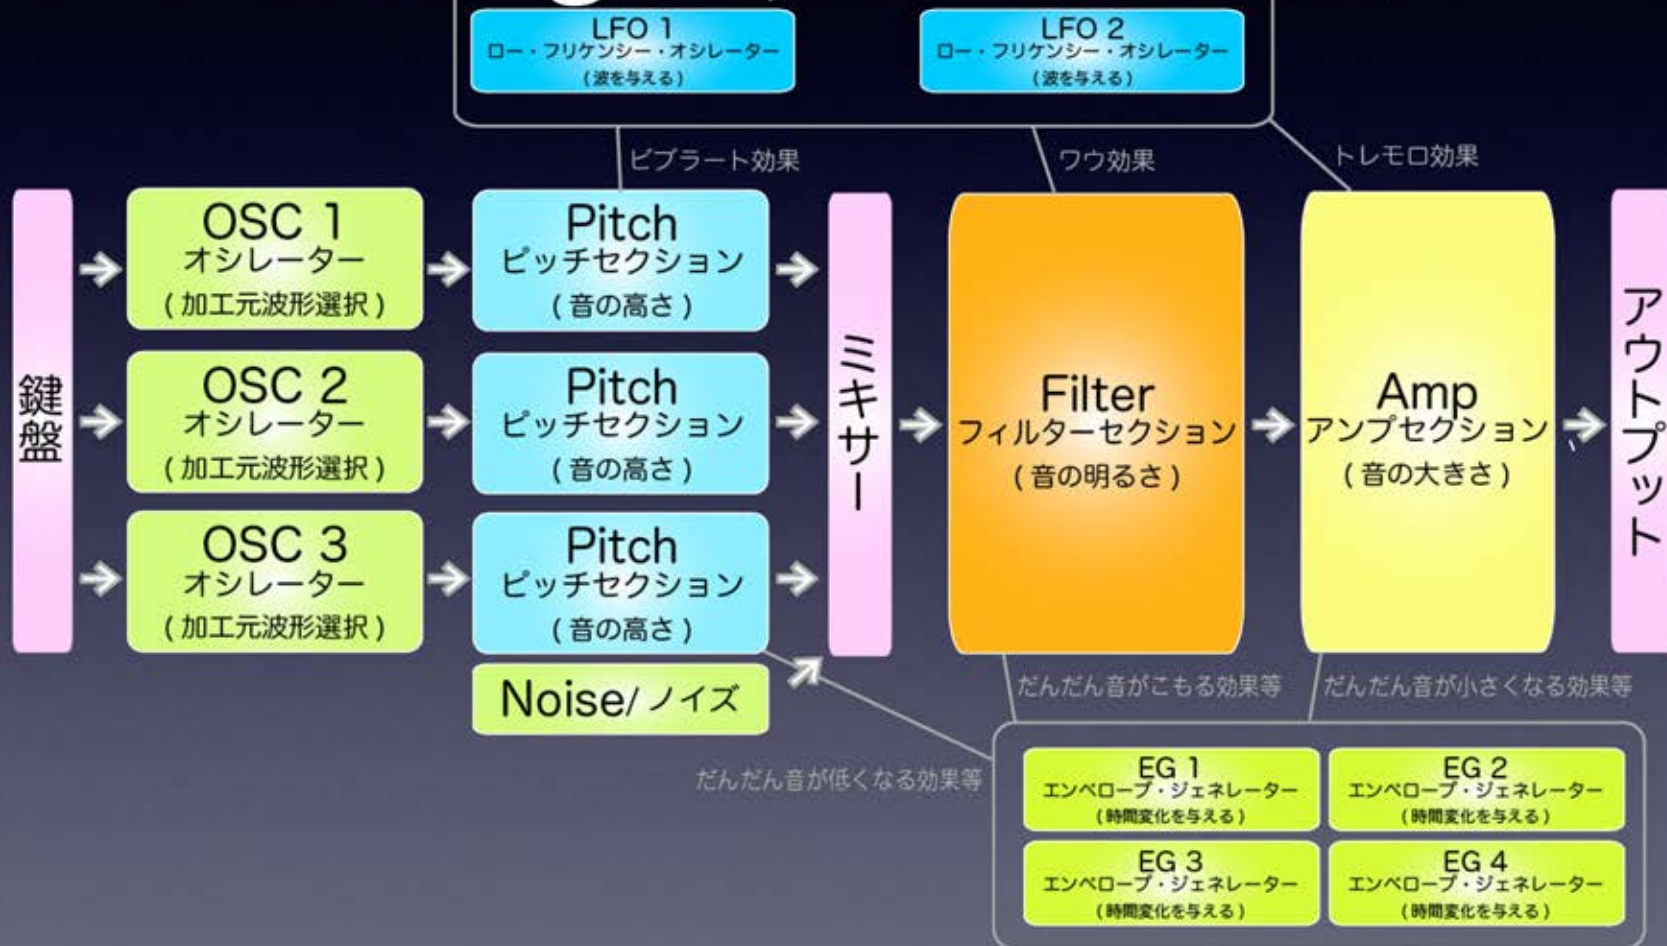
LFO 1
ロー・フリケンシー・オシレーター
(波を与える)

LFO 2
ロー・フリケンシー・オシレーター
(波を与える)

ビブラート効果

ワウ効果

トレモロ効果

鍵盤

OSC 1
オシレーター
(加工元波形選択)

OSC 2
オシレーター
(加工元波形選択)

OSC 3
オシレーター
(加工元波形選択)

Pitch
ピッチセクション
(音の高さ)

Pitch
ピッチセクション
(音の高さ)

Pitch
ピッチセクション
(音の高さ)

Noise/ ノイズ

ミキサー

Filter
フィルターセクション
(音の明るさ)

Amp
アンプセクション
(音の大きさ)

アウトプット

だんだん音がこもる効果等

だんだん音が小さくなる効果等

だんだん音が低くなる効果等

EG 1
エンベロープ・ジェネレーター
(時間変化を与える)

EG 2
エンベロープ・ジェネレーター
(時間変化を与える)

EG 3
エンベロープ・ジェネレーター
(時間変化を与える)

EG 4
エンベロープ・ジェネレーター
(時間変化を与える)